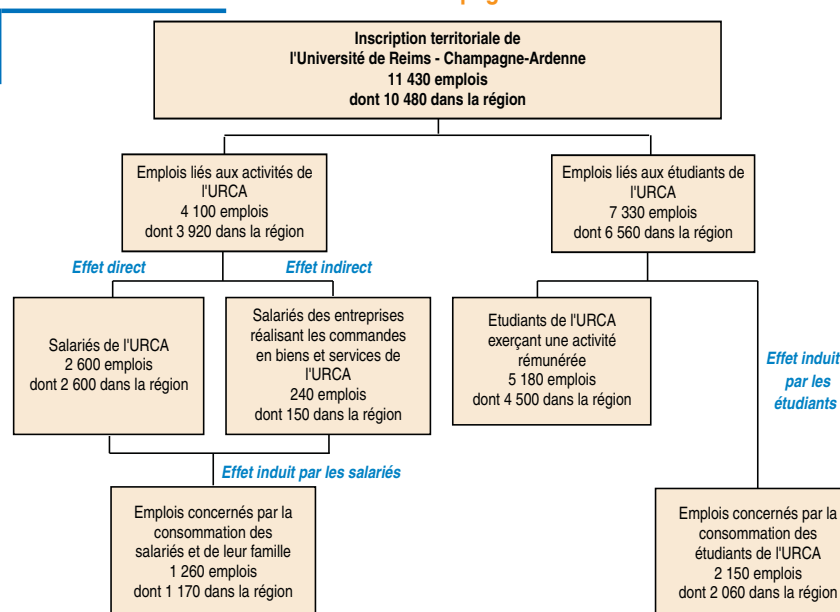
Inscription territoriale de l'Université de Reims - Champagne-Ardenne
11 430 emplois
dont 10 480 dans la région

Emplois liés aux activités de l'URCA
4 100 emplois
dont 3 920 dans la région

Emplois liés aux étudiants de l'URCA
7 330 emplois
dont 6 560 dans la région

Effet direct

Effet indirect

Salariés de l'URCA
2 600 emplois
dont 2 600 dans la région

Salariés des entreprises réalisant les commandes en biens et services de l'URCA
240 emplois
dont 150 dans la région

Etudiants de l'URCA exerçant une activité rémunérée
5 180 emplois
dont 4 500 dans la région

Effet induit par les étudiants

Effet induit par les salariés

Emplois concernés par la consommation des salariés et de leur famille
1 260 emplois
dont 1 170 dans la région

Emplois concernés par la consommation des étudiants de l'URCA
2 150 emplois
dont 2 060 dans la région